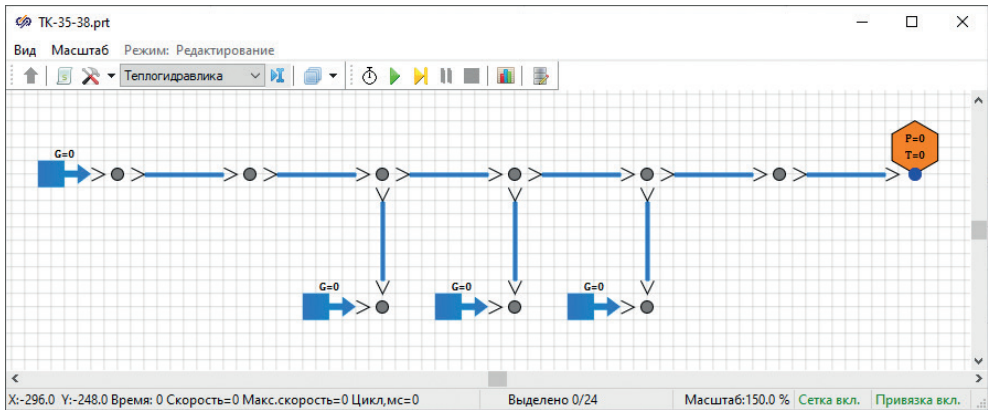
TK-35-38.prt

Вид Масштаб Режим: Редактирование

Теплогидравлика

G=0

P=0
T=0

G=0

G=0

G=0

X:-296.0 Y:-248.0 Время: 0 Скорость=0 Макс.скорость=0 Цикл,мс=0 Выделено 0/24 Масштаб:150.0 % Сетка вкл. Привязка вкл.